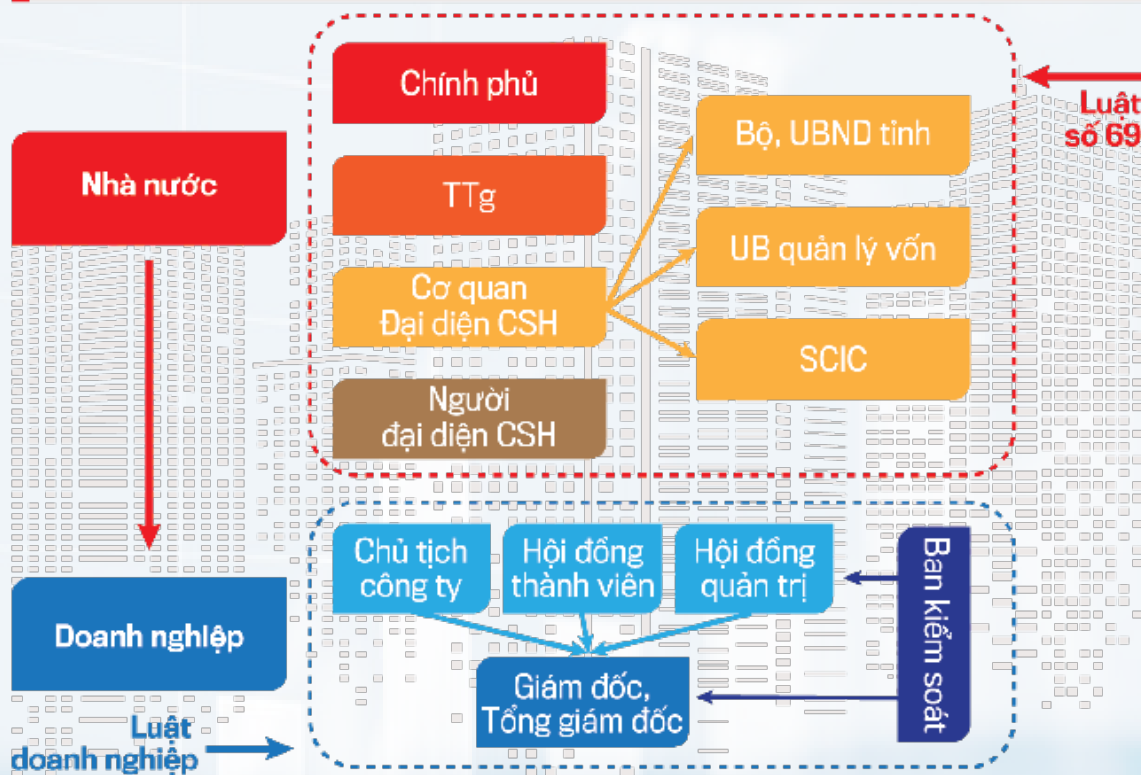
Nhà nước

Chính phủ

TTg

Cơ quan Đại diện CSH

Người đại diện CSH

Bộ, UBND tỉnh

UB quản lý vốn

SCIC

Luật số 69

Doanh nghiệp

Chủ tịch công ty

Hội đồng thành viên

Hội đồng quản trị

Ban kiểm soát

Giám đốc, Tổng giám đốc

Luật doanh nghiệp